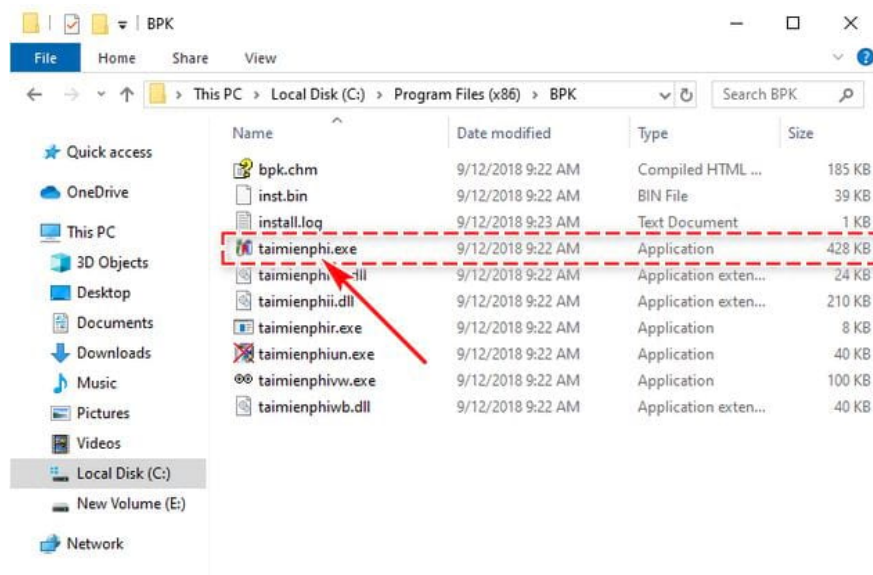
BPK

File Home Share View

This PC > Local Disk (C:) > Program Files (x86) > BPK

Search BPK

Quick access
OneDrive
This PC
3D Objects
Desktop
Documents
Downloads
Music
Pictures
Videos
Local Disk (C:)
New Volume (E:)
Network

| Name | Date modified | Type | Size |
|---|---|---|---|
| bpk.chm | 9/12/2018 9:22 AM | Compiled HTML ... | 185 KB |
| inst.bin | 9/12/2018 9:22 AM | BIN File | 39 KB |
| install.log | 9/12/2018 9:23 AM | Text Document | 1 KB |
| taimienphi.exe | 9/12/2018 9:22 AM | Application | 428 KB |
| taimienphi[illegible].dll | 9/12/2018 9:22 AM | Application exten... | 24 KB |
| taimienphii.dll | 9/12/2018 9:22 AM | Application exten... | 210 KB |
| taimienphir.exe | 9/12/2018 9:22 AM | Application | 8 KB |
| taimienphiun.exe | 9/12/2018 9:22 AM | Application | 40 KB |
| taimienphivw.exe | 9/12/2018 9:22 AM | Application | 100 KB |
| taimienphiwb.dll | 9/12/2018 9:22 AM | Application exten... | 40 KB |